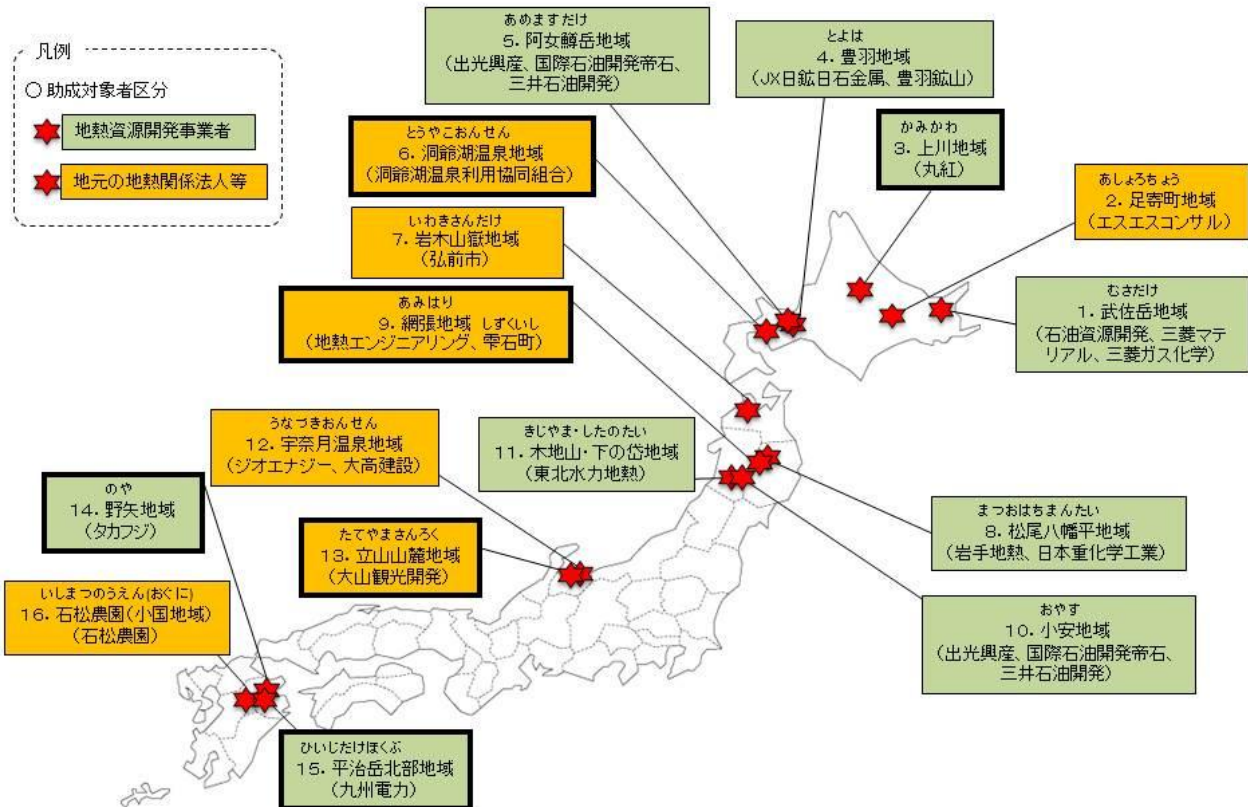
凡例

○ 助成対象者区分

地熱資源開発事業者

地元の地熱関係法人等

あめますだけ
5. 阿女鱒岳地域
(出光興産、国際石油開発帝石、三井石油開発)

とよは
4. 豊羽地域
(JX日鉱日石金属、豊羽鉱山)

とうやこおんせん
6. 洞爺湖温泉地域
(洞爺湖温泉利用協同組合)

かみかわ
3. 上川地域
(丸紅)

あしょろちょう
2. 足寄町地域
(エスエスコンサル)

いわきさんだけ
7. 岩木山嶽地域
(弘前市)

むさだけ
1. 武佐岳地域
(石油資源開発、三菱マテリアル、三菱ガス化学)

あみはり
9. 網張地域 しずくいし
(地熱エンジニアリング、雫石町)

うなづきおんせん
12. 宇奈月温泉地域
(ジオエナジー、大高建設)

きじやま・したのたい
11. 木地山・下の岱地域
(東北水力地熱)

のや
14. 野矢地域
(タカフジ)

まつおはちまんたい
8. 松尾八幡平地域
(岩手地熱、日本重化学工業)

たてやまさんろく
13. 立山山麓地域
(大山観光開発)

いしまつのうえん(おぐに)
16. 石松農園(小国地域)
(石松農園)

おやす
10. 小安地域
(出光興産、国際石油開発帝石、三井石油開発)

ひいじだけほくぶ
15. 平治岳北部地域
(九州電力)